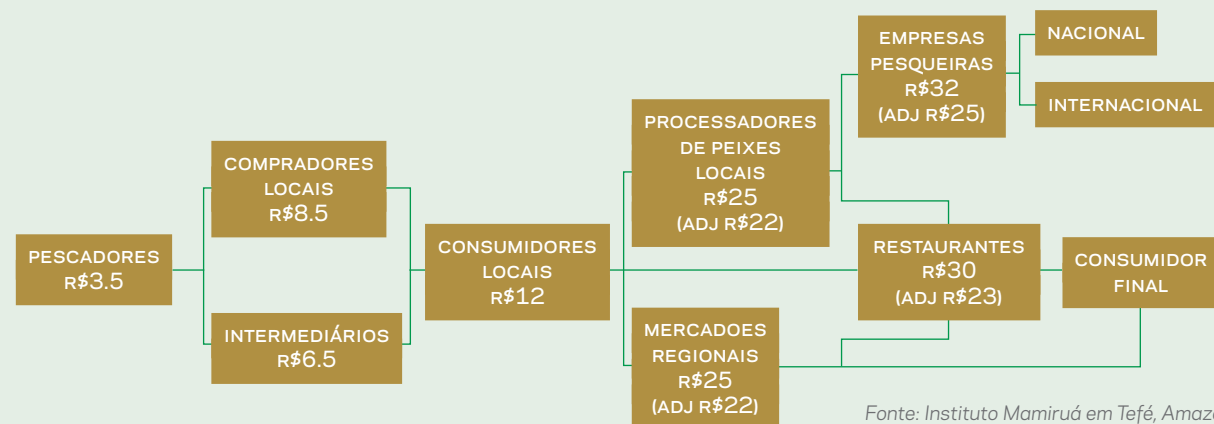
EMPRESAS PESQUEIRAS R$32 (ADJ R$25)

NACIONAL

INTERNACIONAL

PROCESSADORES DE PEIXES LOCAIS R$25 (ADJ R$22)

COMPRADORES LOCAIS R$8.5

PESCADORES R$3.5

CONSUMIDORES LOCAIS R$12

RESTAURANTES R$30 (ADJ R$23)

CONSUMIDOR FINAL

INTERMEDIÁRIOS R$6.5

MERCADOES REGIONAIS R$25 (ADJ R$22)

Fonte: Instituto Mamiruá em Tefé, Amaz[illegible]